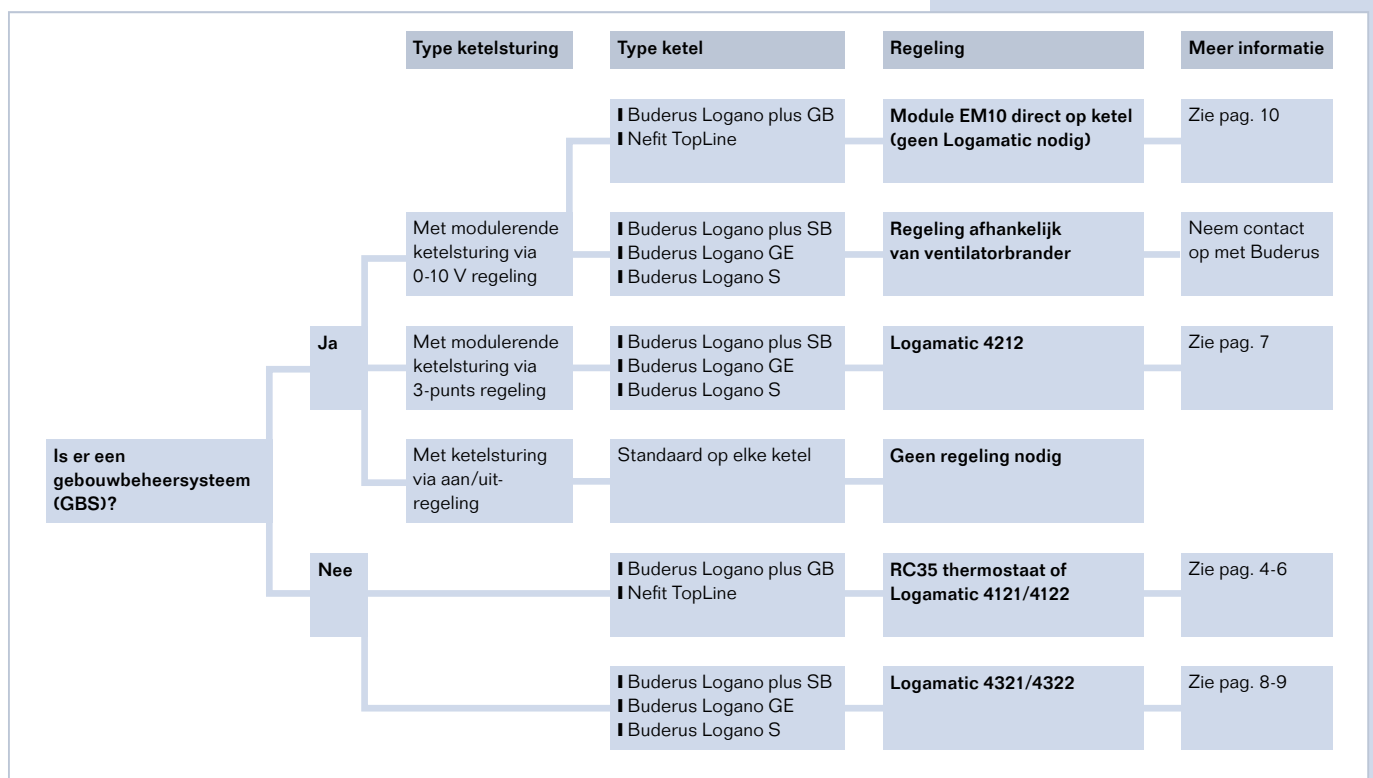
Type ketelsturing

Type ketel

Regeling

Meer informatie

Is er een gebouwbeheersysteem (GBS)?

Ja

Met modulerende ketelsturing via 0-10 V regeling

I Buderus Logano plus GB
I Nefit TopLine

Module EM10 direct op ketel (geen Logamatic nodig)

Zie pag. 10

I Buderus Logano plus SB
I Buderus Logano GE
I Buderus Logano S

Regeling afhankelijk van ventilatorbrander

Neem contact op met Buderus

Met modulerende ketelsturing via 3-punts regeling

I Buderus Logano plus SB
I Buderus Logano GE
I Buderus Logano S

Logamatic 4212

Zie pag. 7

Met ketelsturing via aan/uit-regeling

Standaard op elke ketel

Geen regeling nodig

Nee

I Buderus Logano plus GB
I Nefit TopLine

RC35 thermostaat of Logamatic 4121/4122

Zie pag. 4-6

I Buderus Logano plus SB
I Buderus Logano GE
I Buderus Logano S

Logamatic 4321/4322

Zie pag. 8-9